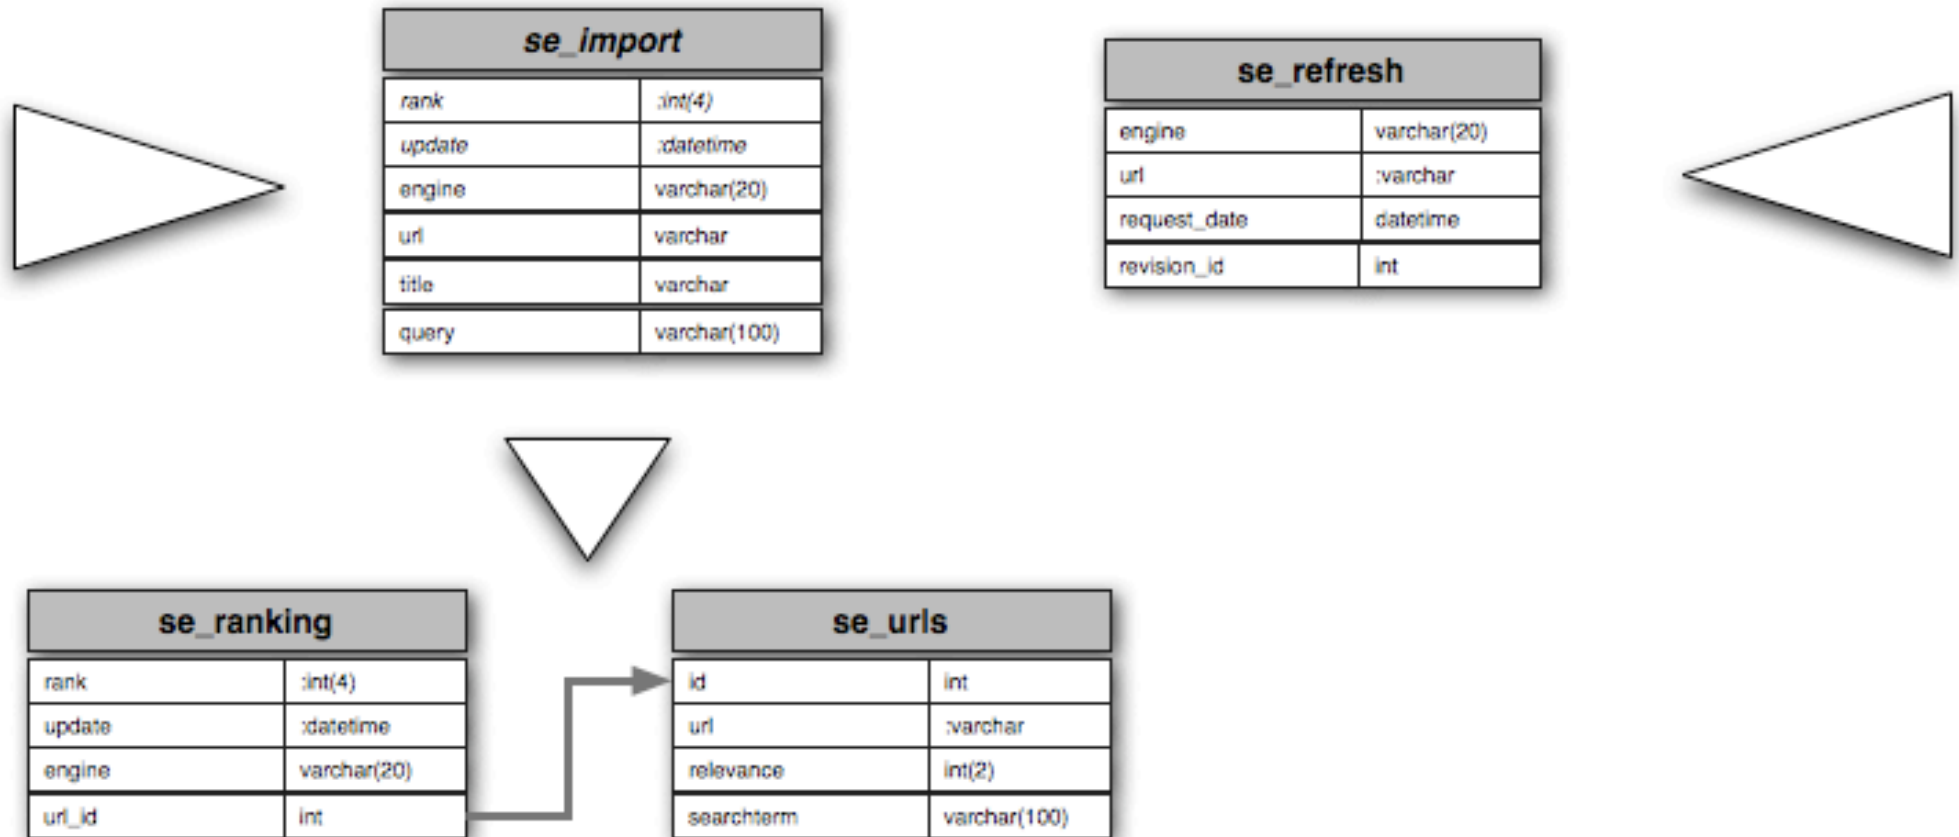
se_import

| rank | :int(4) |
|---|---|
| update | :datetime |
| engine | varchar(20) |
| url | varchar |
| title | varchar |
| query | varchar(100) |

se_refresh

| engine | varchar(20) |
|---|---|
| url | :varchar |
| request_date | datetime |
| revision_id | int |

se_ranking

| rank | :int(4) |
|---|---|
| update | :datetime |
| engine | varchar(20) |
| url_id | int |

se_urls

| id | int |
|---|---|
| url | :varchar |
| relevance | int(2) |
| searchterm | varchar(100) |